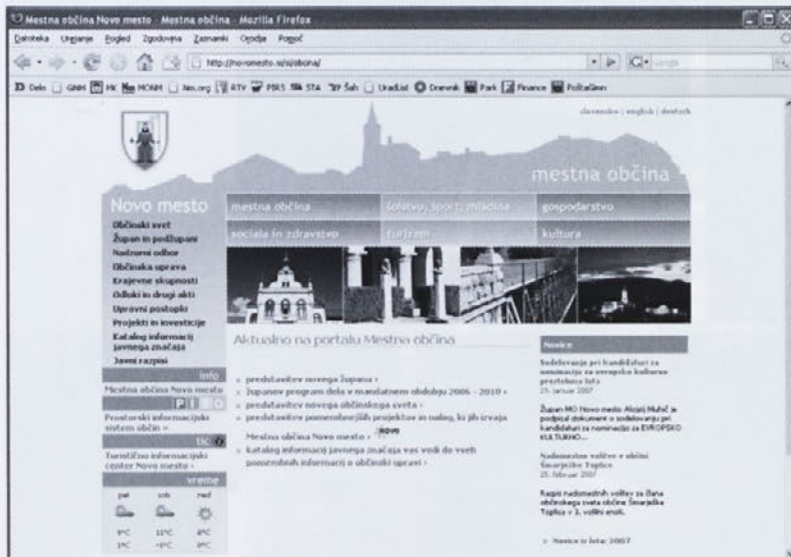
Mestna občina Novo mesto - Mestna občina - Mozilla Firefox

Datoteka Urejanje Pogled Zgodovina Zaznamki Orodja Pomoč

http://novomesto.si/si/obcina/

Delo GNM MK MOAM Neo.org RTV PBS STA Šah UradList Dnevnik Park Finance PoštaGmn

slovensko | english | deutsch

mestna občina

Novo mesto

mestna občina | šolstvo, šport, mladina | gospodarstvo
sociala in zdravstvo | turizem | kultura

Občinski svet
Župan in podžupani
Nadzorni odbor
Občinska uprava
Krajevne skupnosti
Odloki in drugi akti
Upravni postopki
Projekti in investicije
Katalog informacij javnega značaja
Javni razpisi

info
Mestna občina Novo mesto

Prostorski informacijski sistem občin »

tic
Turistično informacijski center Novo mesto »

vreme
pet sob ned
9°C 11°C 8°C
1°C -1°C 0°C

Aktualno na portalu Mestne občina

» predstavitev novega župana »
» županov program dela v mandatnem obdobju 2006 - 2010 »
» predstavitev novega občinskega sveta »
» predstavitev pomembnejših projektov in nalog, ki jih izvaja Mestna občina Novo mesto »
» katalog informacij javnega značaja vas vodi do vseh pomembnih informacij o občinski upravi »

Novice

Sodelovanje pri kandidaturi za nominacijo za evropsko kulturno prestolnico leta
25. januar 2007

Župan MO Novo mesto Alojzij Muhič je podpisal dokument o sodelovanju pri kandidaturi za nominacijo za EVROPSKO KULTURNO...

Nadomestne volitve v občini Šmarješke Toplice
25. februar 2007

Razpis nadomestnih volitev za člana občinskega sveta občine Šmarješke Toplice v 3. volilni enoti.

» Novice iz leta: 2007